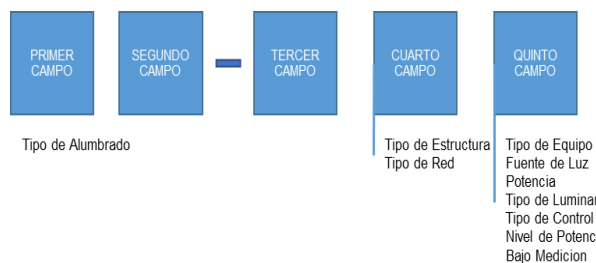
PRIMER CAMPO

SEGUNDO CAMPO

TERCER CAMPO

CUARTO CAMPO

QUINTO CAMPO

Tipo de Alumbrado

Tipo de Estructura
Tipo de Red

Tipo de Equipo
Fuente de Luz
Potencia
Tipo de Luminar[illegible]
Tipo de Control
Nivel de Potenc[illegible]
Bajo Medicion